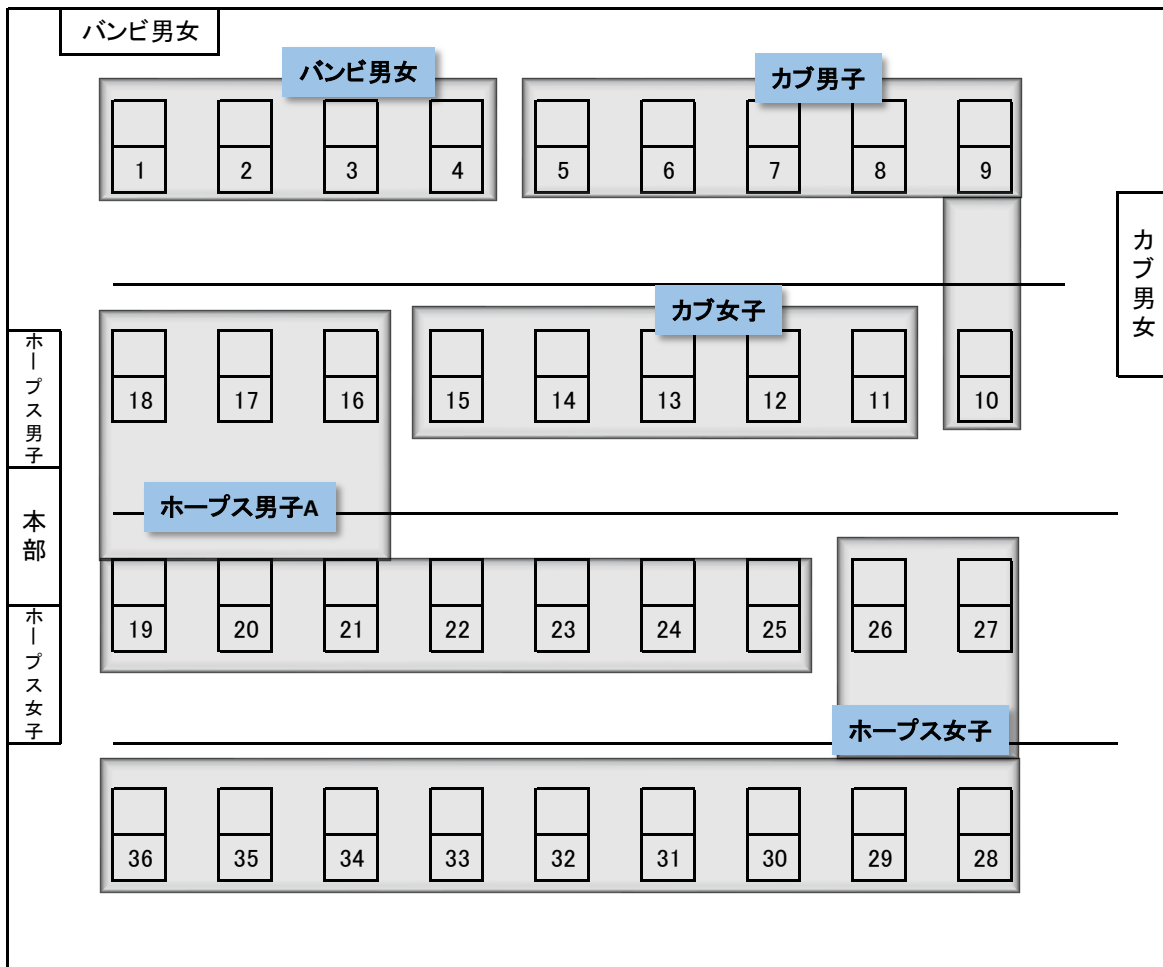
バンビ男女

バンビ男女

カブ男子

1 2 3 4 5 6 7 8 9

カブ男女

カブ女子

ホープス男子

18 17 16 15 14 13 12 11 10

本部

ホープス男子A

ホープス女子

19 20 21 22 23 24 25 26 27

ホープス女子

36 35 34 33 32 31 30 29 28